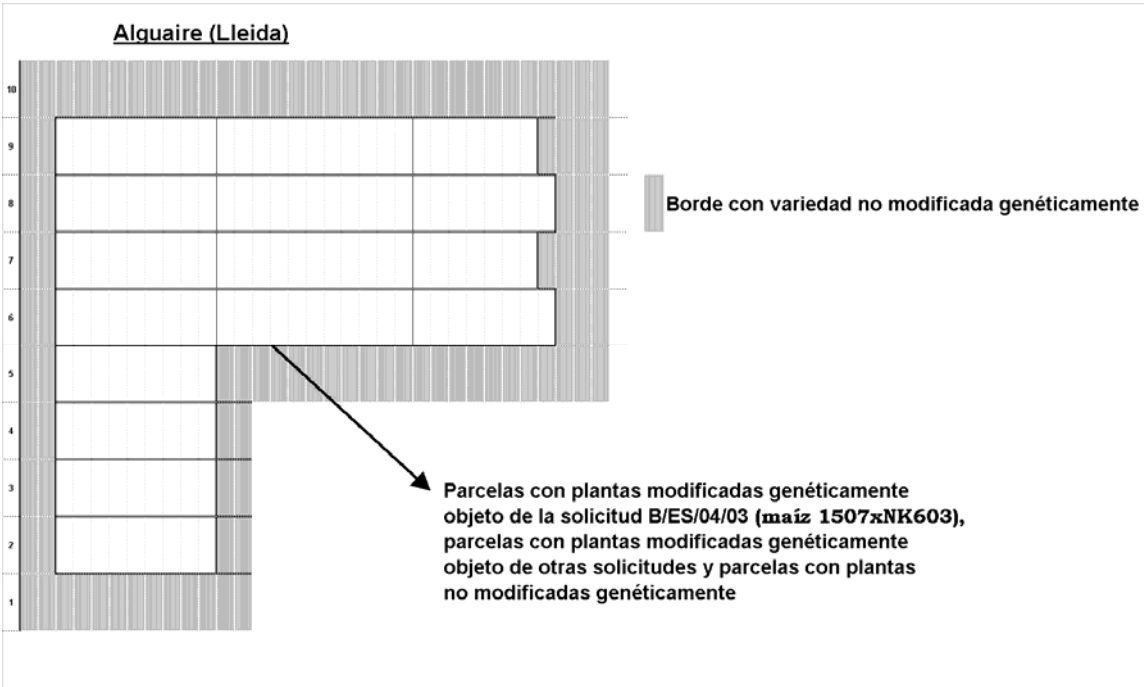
Alguaire (Lleida)

10
9
8
7
6
5
4
3
2
1

Borde con variedad no modificada genéticamente

Parcelas con plantas modificadas genéticamente objeto de la solicitud B/ES/04/03 (maíz 1507xNK603), parcelas con plantas modificadas genéticamente objeto de otras solicitudes y parcelas con plantas no modificadas genéticamente